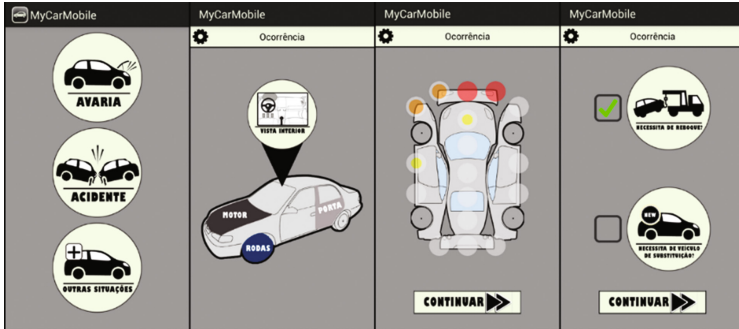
MyCarMobile

AVARIA

ACIDENTE

OUTRAS SITUAÇÕES

MyCarMobile

Ocorrência

VISTA INTERIOR

MOTOR

PORTA

RODAS

MyCarMobile

Ocorrência

CONTINUAR

MyCarMobile

Ocorrência

NECESSITA DE REBOQUE?

NEW

NECESSITA DE VEÍCULO DE SUBSTITUIÇÃO?

CONTINUAR